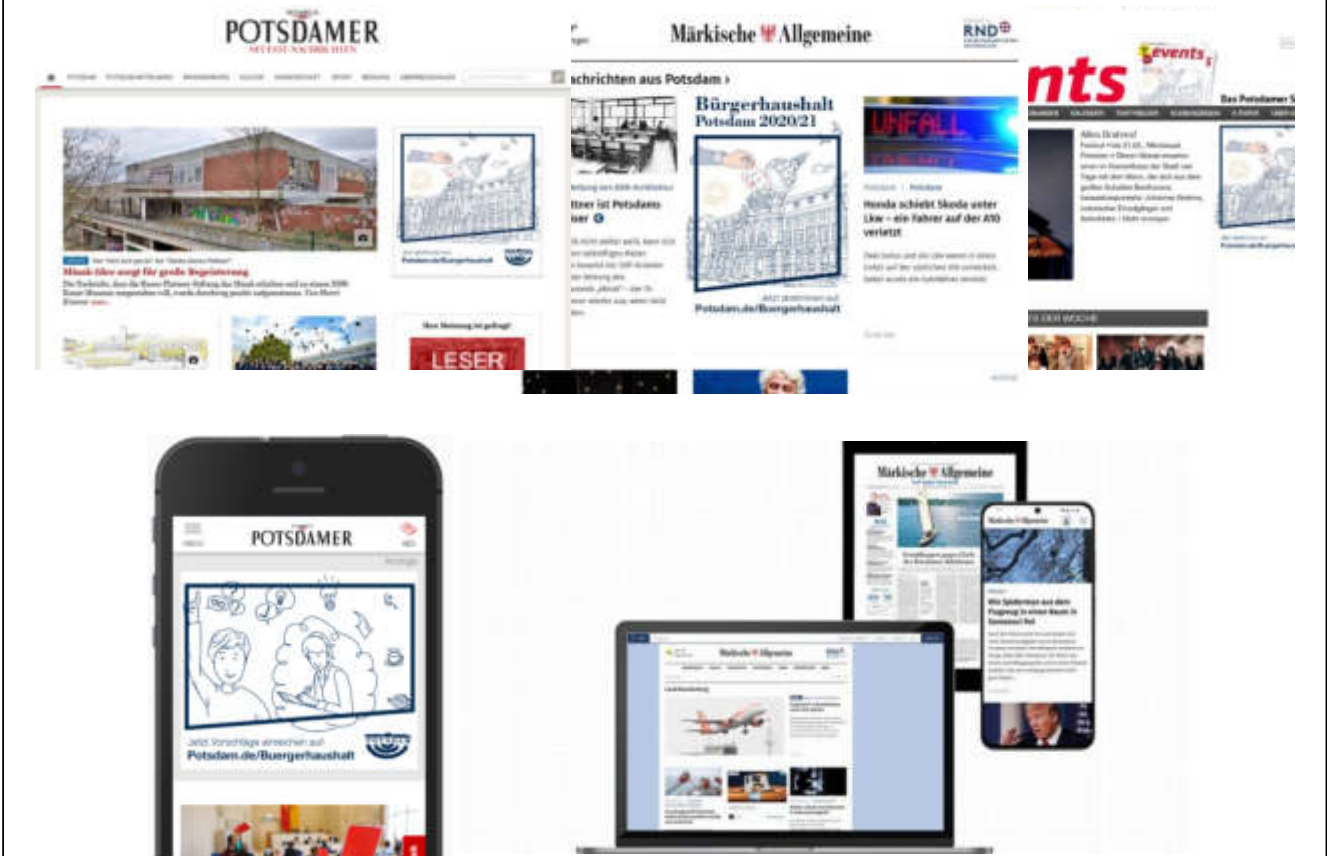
POTSDAMER
NEUESTE NACHRICHTEN

Musik-Ideo sorgt für große Begeisterung

Jetzt abstimmen auf
Potsdam.de/Buergerhaushalt

Ihre Meinung ist gefragt!
LESER

Märkische Allgemeine
RND

Nachrichten aus Potsdam ›

ttner ist Potsdams
iser

Bürgerhaushalt
Potsdam 2020/21

Jetzt abstimmen auf
Potsdam.de/Buergerhaushalt

UNFALL

Honda schiebt Skoda unter Lkw – ein Fahrer auf der A10 verletzt

nts
events
Das Potsdamer

POTSDAMER

Jetzt Vorschläge einreichen auf
Potsdam.de/Buergerhaushalt

Märkische Allgemeine

Märkische Allgemeine

Märkische Allgemeine

Wie Spiderman aus dem Flugzeug in einen Baum in Somerset fiel